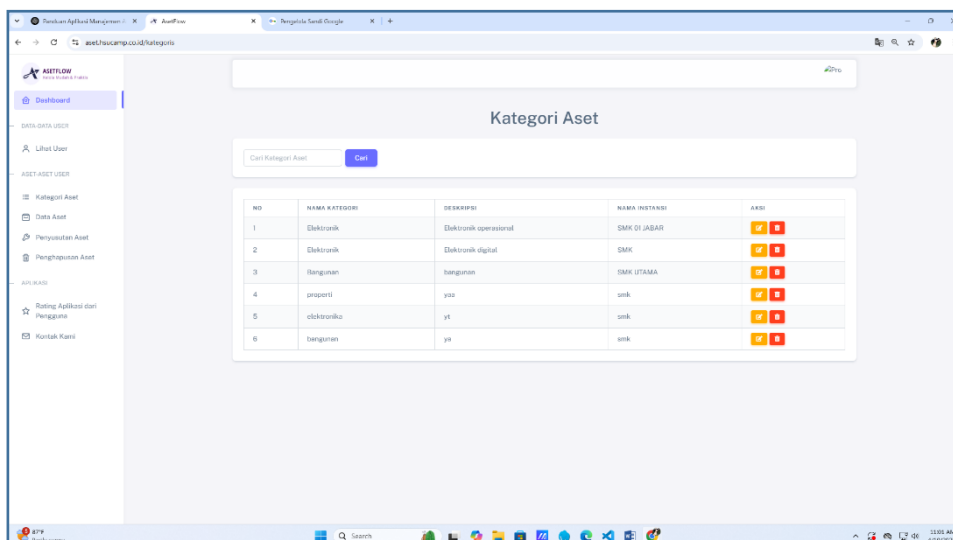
Panduan Aplikasi Manajemen A ×
AsetFlow ×
Pengelola Sandi Google ×
aset.hsucamp.co.id/kategoris

ASETFLOW

Dashboard

DATA-DATA USER

Lihat User

ASET-ASET USER

Kategori Aset

Data Aset

Penyusutan Aset

Penghapusan Aset

APLIKASI

Rating Aplikasi dari Pengguna

Kontak Kami

Pro

Kategori Aset

Cari Kategori Aset
Cari

| NO | NAMA KATEGORI | DESKRIPSI | NAMA INSTANSI | AKSI |
|---|---|---|---|---|
| 1 | Elektronik | Elektronik operasional | SMK 01 JABAR | |
| 2 | Elektronik | Elektronik digital | SMK | |
| 3 | Bangunan | bangunan | SMK UTAMA | |
| 4 | properti | yaa | smk | |
| 5 | elektroniko | yt | smk | |
| 6 | bangunan | ya | smk | |

87°F
Search
11:01 AM